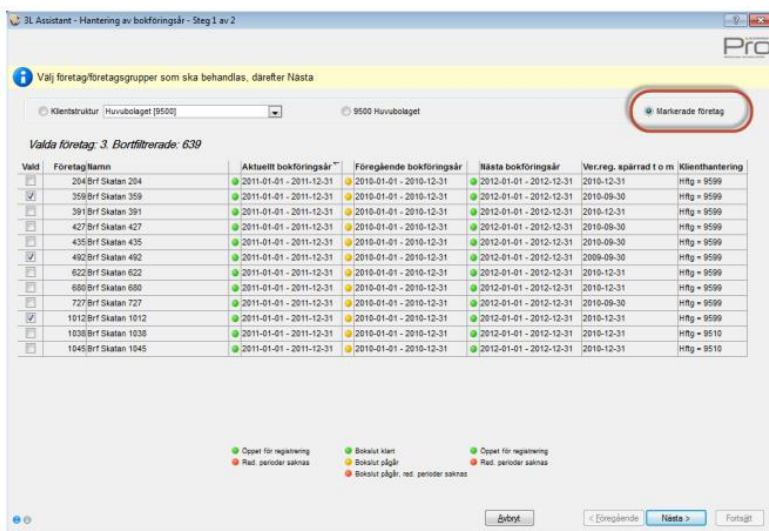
3L Assistant - Hantering av bokföringsår - Steg 1 av 2

Pro

Välj företag/företagsgrupper som ska behandlas, därefter Nästa

Klientstruktur Huvudbolaget [9500]

9500 Huvudbolaget

Markerade företag

Valda företag: 3. Bortfiltrerade: 639

| Vald | Företag | Namn | Aktuellt bokföringsår | Föregående bokföringsår | Nästa bokföringsår | Ver.reg. spärrad t o m | Klienthantering |
|---|---|---|---|---|---|---|---|
| | 204 | Brf Skatan 204 | 2011-01-01 - 2011-12-31 | 2010-01-01 - 2010-12-31 | 2012-01-01 - 2012-12-31 | 2010-12-31 | Hftg = 9599 |
| ✓ | 359 | Brf Skatan 359 | 2011-01-01 - 2011-12-31 | 2010-01-01 - 2010-12-31 | 2012-01-01 - 2012-12-31 | 2010-09-30 | Hftg = 9599 |
| | 391 | Brf Skatan 391 | 2011-01-01 - 2011-12-31 | 2010-01-01 - 2010-12-31 | 2012-01-01 - 2012-12-31 | 2010-12-31 | Hftg = 9599 |
| | 427 | Brf Skatan 427 | 2011-01-01 - 2011-12-31 | 2010-01-01 - 2010-12-31 | 2012-01-01 - 2012-12-31 | 2010-09-30 | Hftg = 9599 |
| | 435 | Brf Skatan 435 | 2011-01-01 - 2011-12-31 | 2010-01-01 - 2010-12-31 | 2012-01-01 - 2012-12-31 | 2010-09-30 | Hftg = 9599 |
| ✓ | 492 | Brf Skatan 492 | 2011-01-01 - 2011-12-31 | 2010-01-01 - 2010-12-31 | 2012-01-01 - 2012-12-31 | 2009-09-30 | Hftg = 9599 |
| | 622 | Brf Skatan 622 | 2011-01-01 - 2011-12-31 | 2010-01-01 - 2010-12-31 | 2012-01-01 - 2012-12-31 | 2010-12-31 | Hftg = 9599 |
| | 680 | Brf Skatan 680 | 2011-01-01 - 2011-12-31 | 2010-01-01 - 2010-12-31 | 2012-01-01 - 2012-12-31 | 2010-12-31 | Hftg = 9599 |
| | 727 | Brf Skatan 727 | 2011-01-01 - 2011-12-31 | 2010-01-01 - 2010-12-31 | 2012-01-01 - 2012-12-31 | 2010-09-30 | Hftg = 9599 |
| ✓ | 1012 | Brf Skatan 1012 | 2011-01-01 - 2011-12-31 | 2010-01-01 - 2010-12-31 | 2012-01-01 - 2012-12-31 | 2010-12-31 | Hftg = 9599 |
| | 1038 | Brf Skatan 1038 | 2011-01-01 - 2011-12-31 | 2010-01-01 - 2010-12-31 | 2012-01-01 - 2012-12-31 | 2010-12-31 | Hftg = 9510 |
| | 1045 | Brf Skatan 1045 | 2011-01-01 - 2011-12-31 | 2010-01-01 - 2010-12-31 | 2012-01-01 - 2012-12-31 | 2010-12-31 | Hftg = 9510 |

Öppet för registrering
Red. perioder saknas

Bokslut klart
Bokslut pågår
Bokslut pågår, red. perioder saknas

Öppet för registrering
Red. perioder saknas

Avbryt   < Föregående   Nästa >   Fortsätt